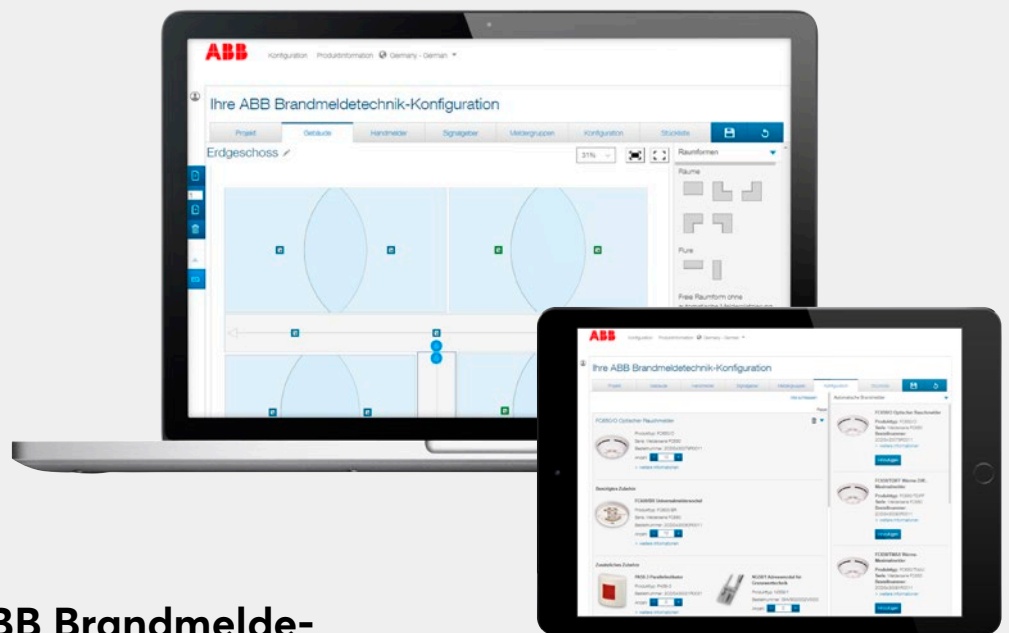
ABB Konfiguration Produktinformation Germany - German

Ihre ABB Brandmeldetechnik-Konfiguration

Projekt Gebäude Handmelder Signalgeber Meldergruppen Konfiguration Stückliste

Erdgeschoss

31%

Raumformen

Räume

Flure

Free Raumform ohne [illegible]

ABB Konfiguration Produktinformation Germany - German

Ihre ABB Brandmeldetechnik-Konfiguration

Projekt Gebäude Handmelder Signalgeber Meldergruppen Konfiguration Stückliste

Automatische Brandmelder

FOE8O/O Optischer Rauchmelder

Benötigtes Zubehör

Zusätzliches Zubehör

Hinzufügen

Hinzufügen

Hinzufügen

BB Brandmelde-